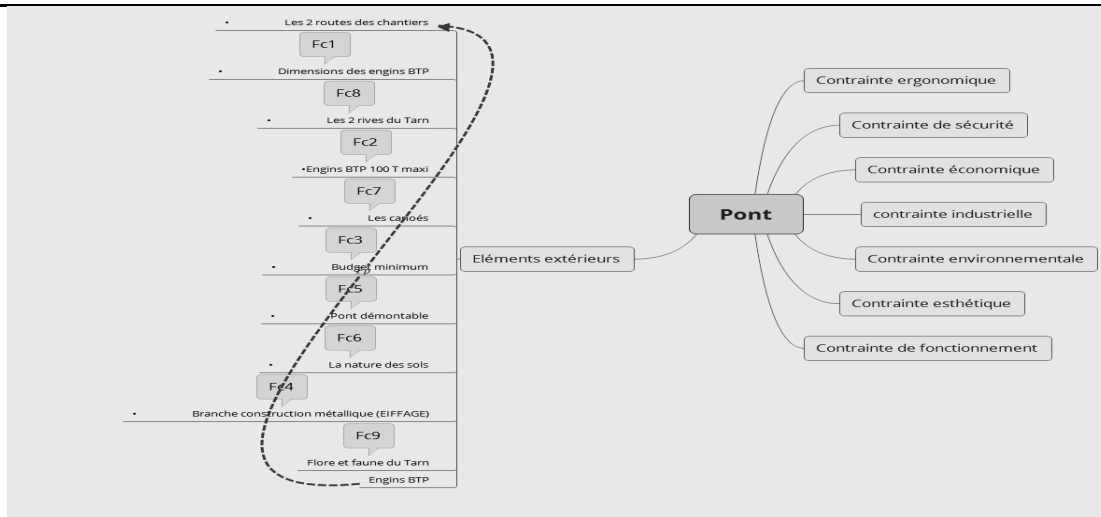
• Les 2 routes des chantiers

Fc1

• Dimensions des engins BTP

Fc8

• Les 2 rives du Tarn

Fc2

•Engins BTP 100 T maxi

Fc7

• Les canoés

Fc3

• Budget minimum

Fc5

• Pont démontable

Fc6

• La nature des sols

Fc4

• Branche construction métallique (EIFFAGE)

Fc9

Flore et faune du Tarn

Engins BTP

Eléments extérieurs

Pont

Contrainte ergonomique

Contrainte de sécurité

Contrainte économique

contrainte industrielle

Contrainte environnementale

Contrainte esthétique

Contrainte de fonctionnement